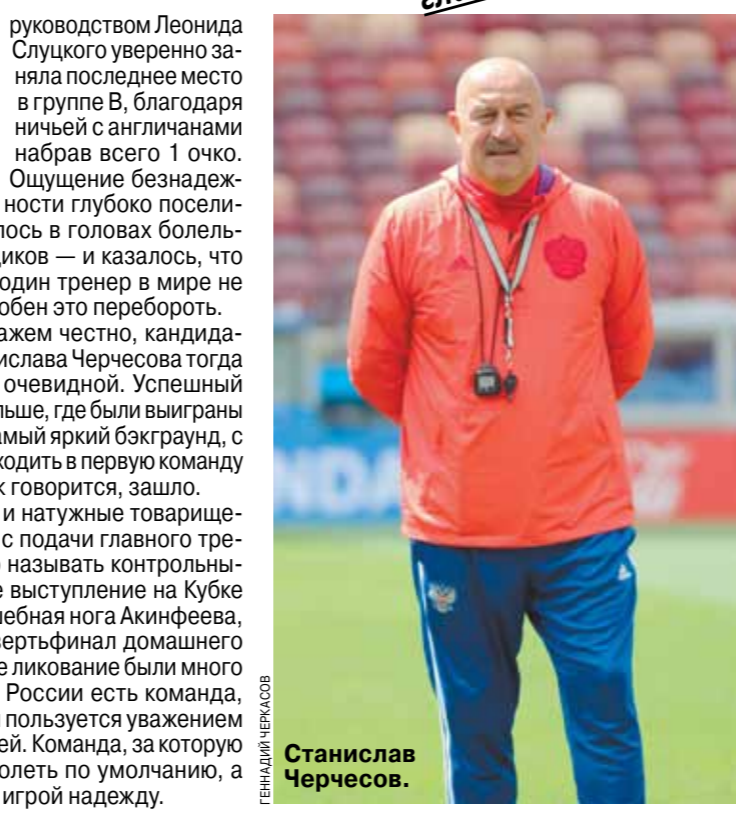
руководством Леонида Слуцкого уверенно заняла последнее место в группе B, благодаря ничьей с англичанами набрав всего 1 очко. Ощущение безнадежности глубоко поселилось в головах болельщиков — и казалось, что один тренер в мире не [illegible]обен это перебороть.

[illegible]ажем честно, кандида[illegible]ислава Черчесова тогда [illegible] очевидной. Успешный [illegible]льше, где были выиграны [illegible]амый яркий бэкграунд, с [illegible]ходить в первую команду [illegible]к говорится, зашло.

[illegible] и натужные товарище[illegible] с подачи главного тре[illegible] называть контрольны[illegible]е выступление на Кубке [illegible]ебная нога Акинфеева, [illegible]ертьфинал домашнего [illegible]е ликование были много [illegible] России есть команда, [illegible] пользуется уважением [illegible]ей. Команда, за которую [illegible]олеть по умолчанию, а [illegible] игрой надежду.

ГЕННАДИЙ ЧЕРКАСОВ

Станислав Черчесов.